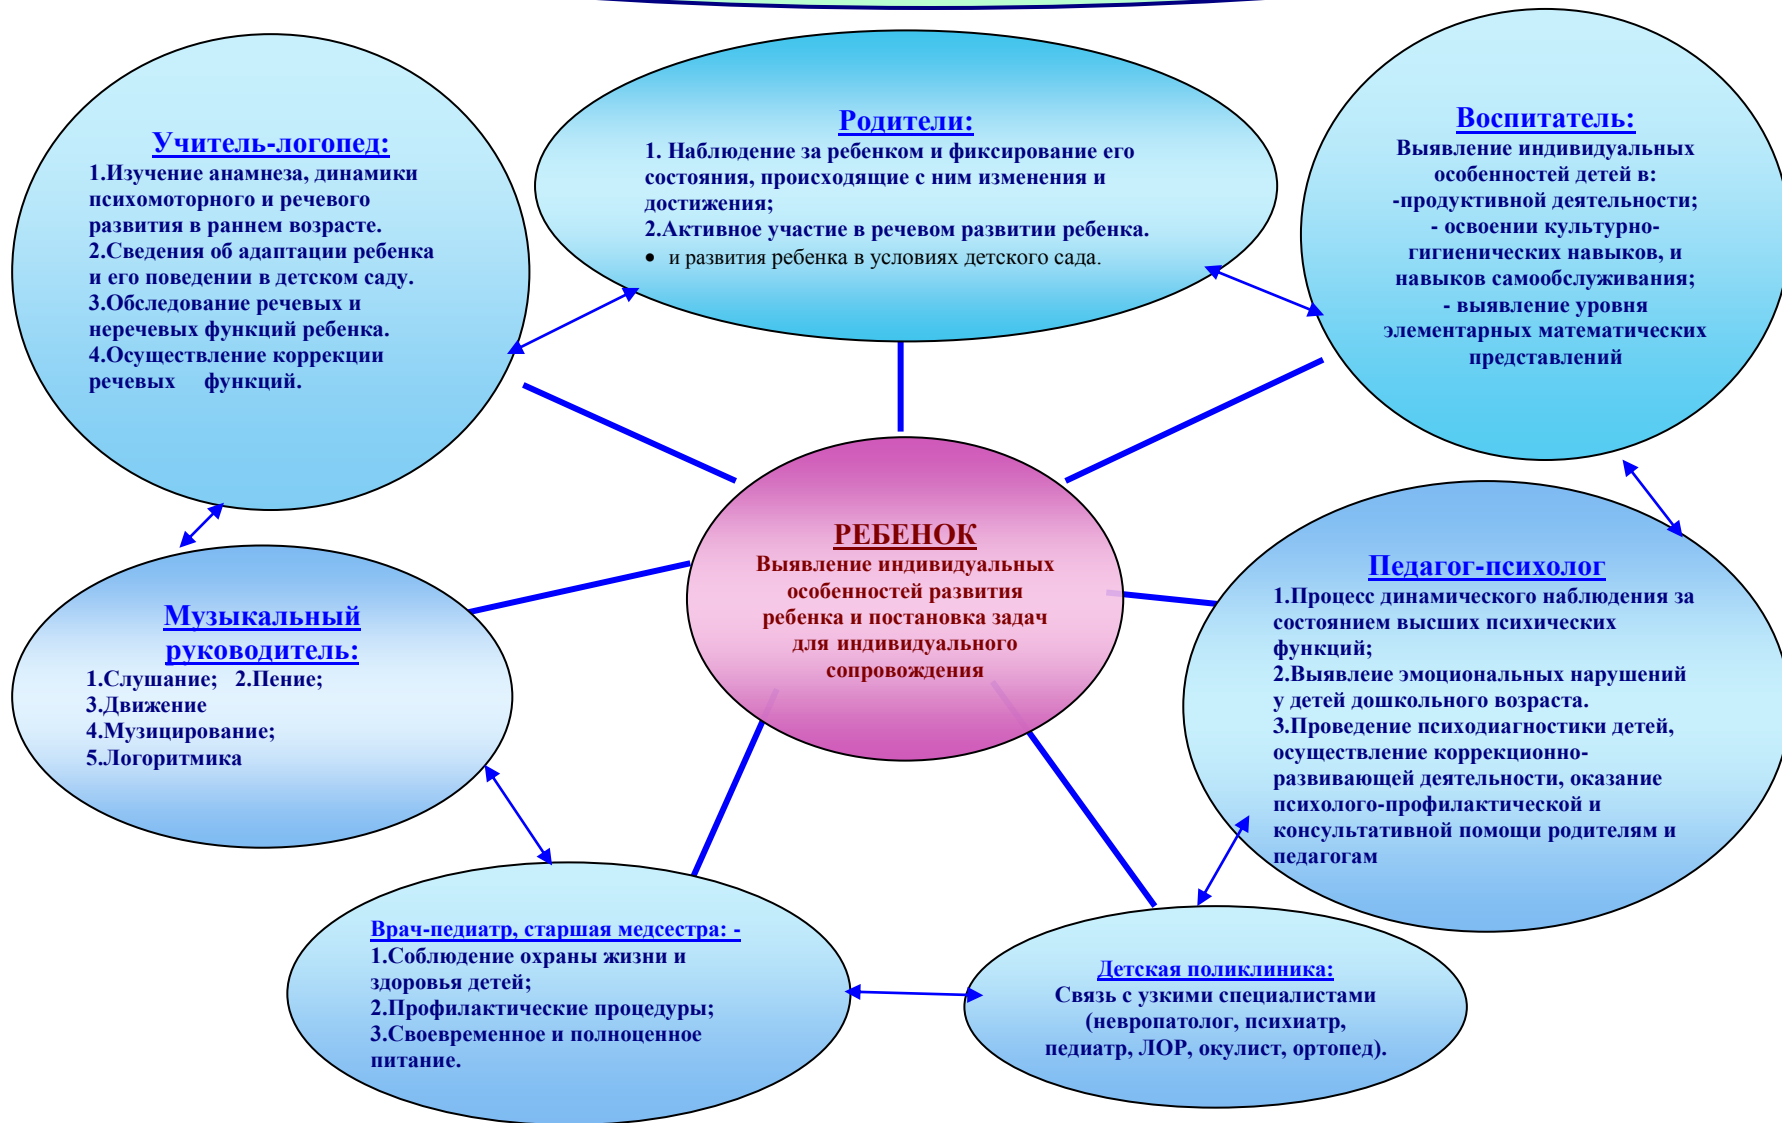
Учитель-логопед:
1.Изучение анамнеза, динамики психомоторного и речевого развития в раннем возрасте.
2.Сведения об адаптации ребенка и его поведении в детском саду.
3.Обследование речевых и неречевых функций ребенка.
4.Осуществление коррекции речевых функций.

Родители:
1. Наблюдение за ребенком и фиксирование его состояния, происходящие с ним изменения и достижения;
2.Активное участие в речевом развитии ребенка.
• и развития ребенка в условиях детского сада.

Воспитатель:
Выявление индивидуальных особенностей детей в:
-продуктивной деятельности;
- освоении культурно-гигиенических навыков, и навыков самообслуживания;
- выявление уровня элементарных математических представлений

РЕБЕНОК
Выявление индивидуальных особенностей развития ребенка и постановка задач для индивидуального сопровождения

Музыкальный руководитель:
1.Слушание; 2.Пение;
3.Движение
4.Музицирование;
5.Логоритмика

Педагог-психолог
1.Процесс динамического наблюдения за состоянием высших психических функций;
2.Выявлеие эмоциональных нарушений у детей дошкольного возраста.
3.Проведение психодиагностики детей, осуществление коррекционно-развивающей деятельности, оказание психолого-профилактической и консультативной помощи родителям и педагогам

Врач-педиатр, старшая медсестра: -
1.Соблюдение охраны жизни и здоровья детей;
2.Профилактические процедуры;
3.Своевременное и полноценное питание.

Детская поликлиника:
Связь с узкими специалистами (невропатолог, психиатр, педиатр, ЛОР, окулист, ортопед).